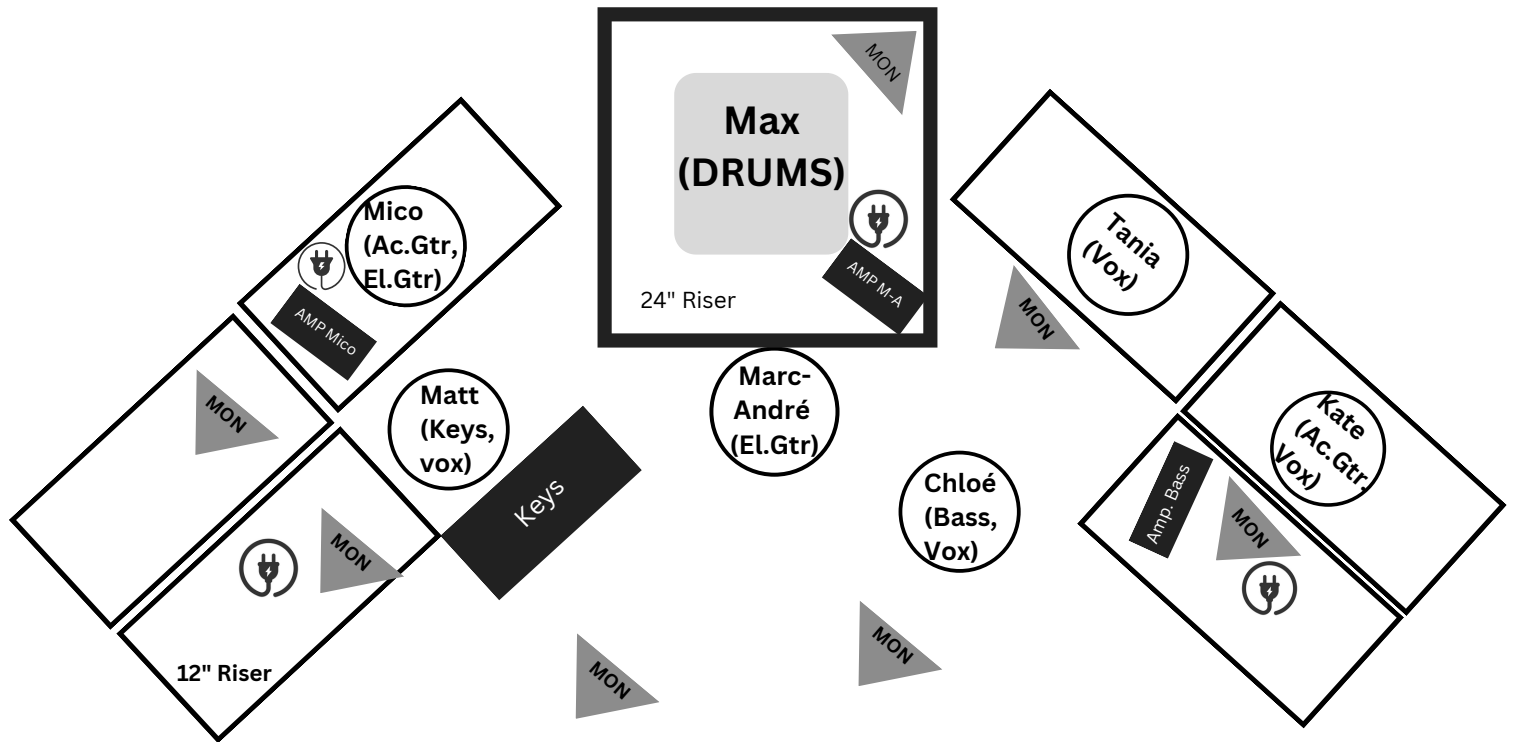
MON

Max (DRUMS)

24" Riser

AMP M-A

Mico (Ac.Gtr, El.Gtr)

AMP Mico

Tania (Vox)

MON

MON

Matt (Keys, vox)

Marc-André (El.Gtr)

Kate (Ac.Gtr, Vox)

Keys

Chloé (Bass, Vox)

Amp. Bass

MON

MON

12" Riser

MON

MON